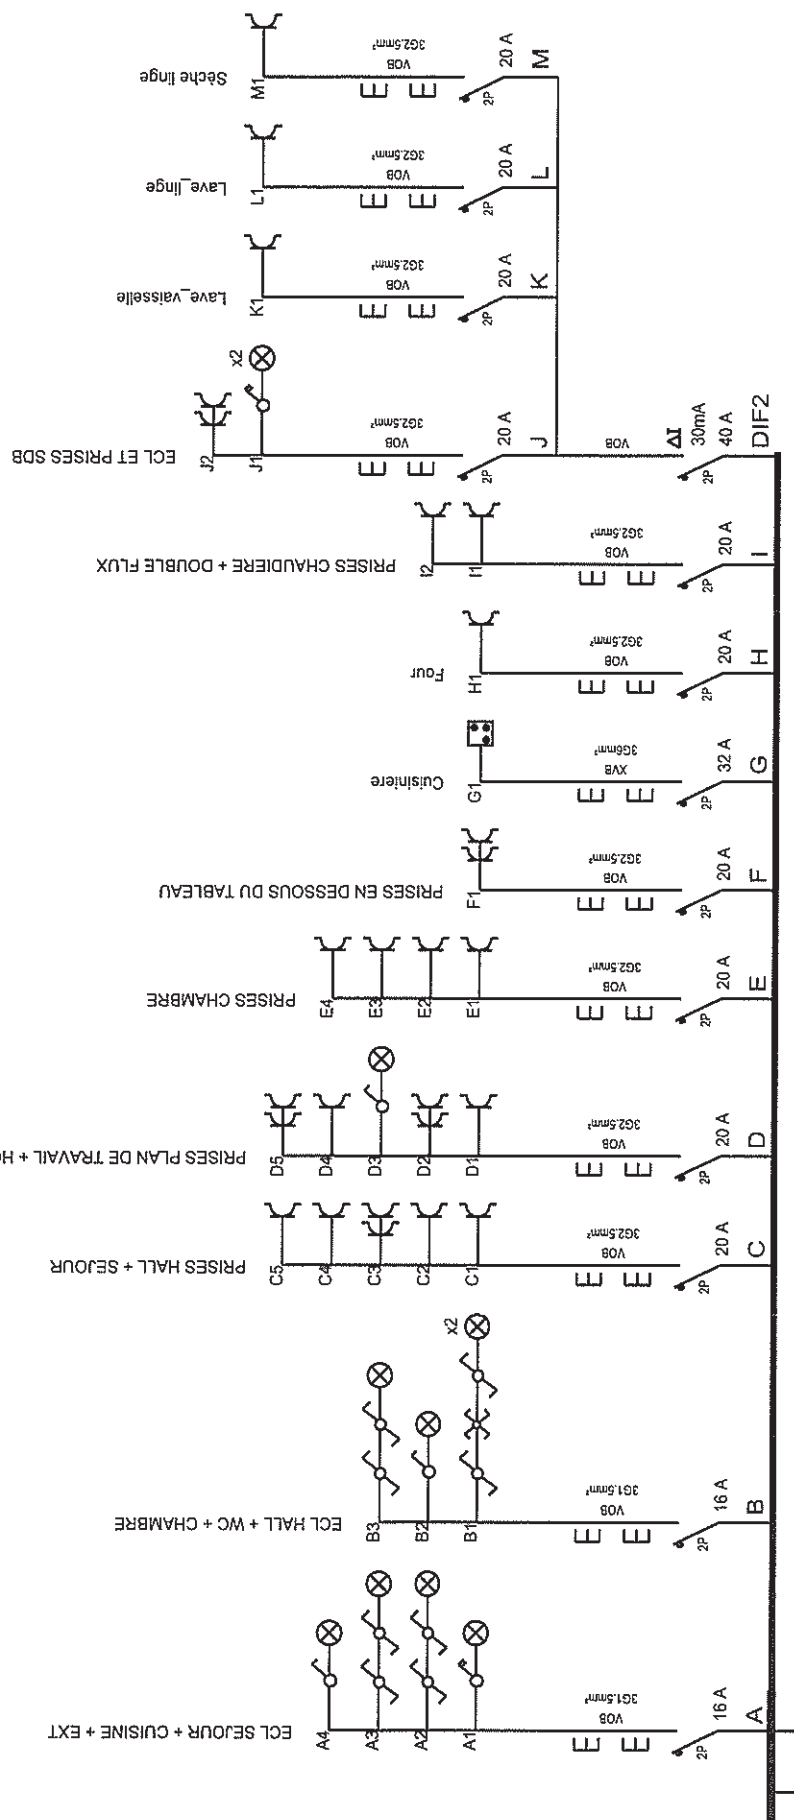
Sèche linge
M1
V08
3G2.5mm²
20 A
M
2P

Lave_linge
L1
V08
3G2.5mm²
20 A
L
2P

Lave_vaisselle
K1
V08
3G2.5mm²
20 A
K
2P

ECL ET PRISES SDB
x2
J2
J1
V08
3G2.5mm²
20 A
J
2P
V08
ΔI
30mA
40 A
DIF2
2P

PRISES CHAUDIERE + DOUBLE FLUX
I2
I1
V08
3G2.5mm²
20 A
I
2P

Four
H1
V08
3G2.5mm²
20 A
H
2P

Cuisinière
G1
XV8
3G6mm²
32 A
G
2P

PRISES EN DESSOUS DU TABLEAU
F1
V08
3G2.5mm²
20 A
F
2P

PRISES CHAMBRE
E4
E3
E2
E1
V08
3G2.5mm²
20 A
E
2P

PRISES PLAN DE TRAVAIL + H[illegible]
D5
D4
D3
D2
D1
V08
3G2.5mm²
20 A
D
2P

PRISES HALL + SEJOUR
C5
C4
C3
C2
C1
V08
3G2.5mm²
20 A
C
2P

ECL HALL + WC + CHAMBRE
x2
B3
B2
B1
V08
3G1.5mm²
16 A
B
2P

ECL SEJOUR + CUISINE + EXT
A4
A3
A2
A1
V08
3G1.5mm²
16 A
A
2P